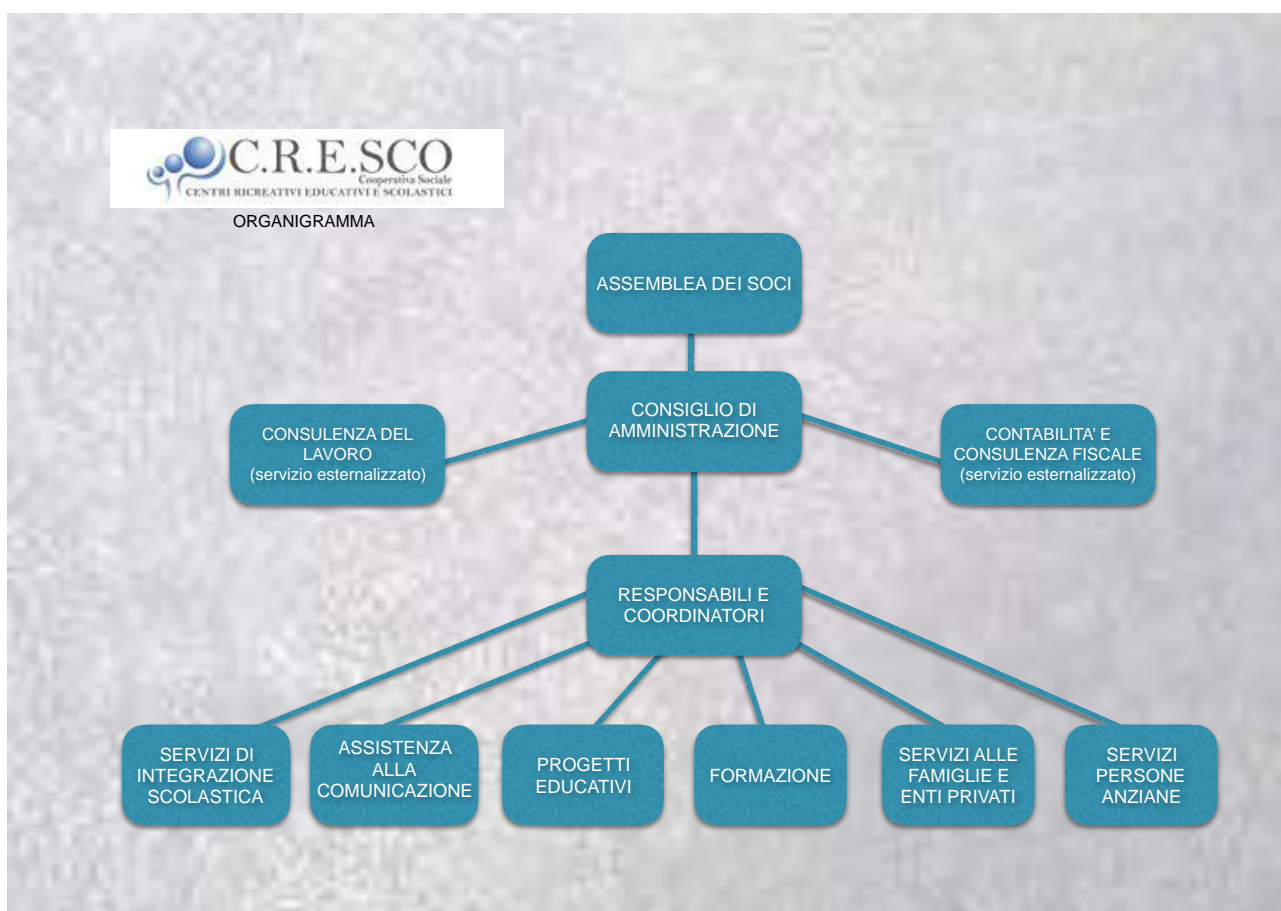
C.R.E.SCO
Cooperativa Sociale
CENTRI RICREATIVI EDUCATIVI E SCOLASTICI

ORGANIGRAMMA

ASSEMBLEA DEI SOCI

CONSIGLIO DI AMMINISTRAZIONE

CONSULENZA DEL LAVORO (servizio esternalizzato)

CONTABILITA' E CONSULENZA FISCALE (servizio esternalizzato)

RESPONSABILI E COORDINATORI

SERVIZI DI INTEGRAZIONE SCOLASTICA

ASSISTENZA ALLA COMUNICAZIONE

PROGETTI EDUCATIVI

FORMAZIONE

SERVIZI ALLE FAMIGLIE E ENTI PRIVATI

SERVIZI PERSONE ANZIANE